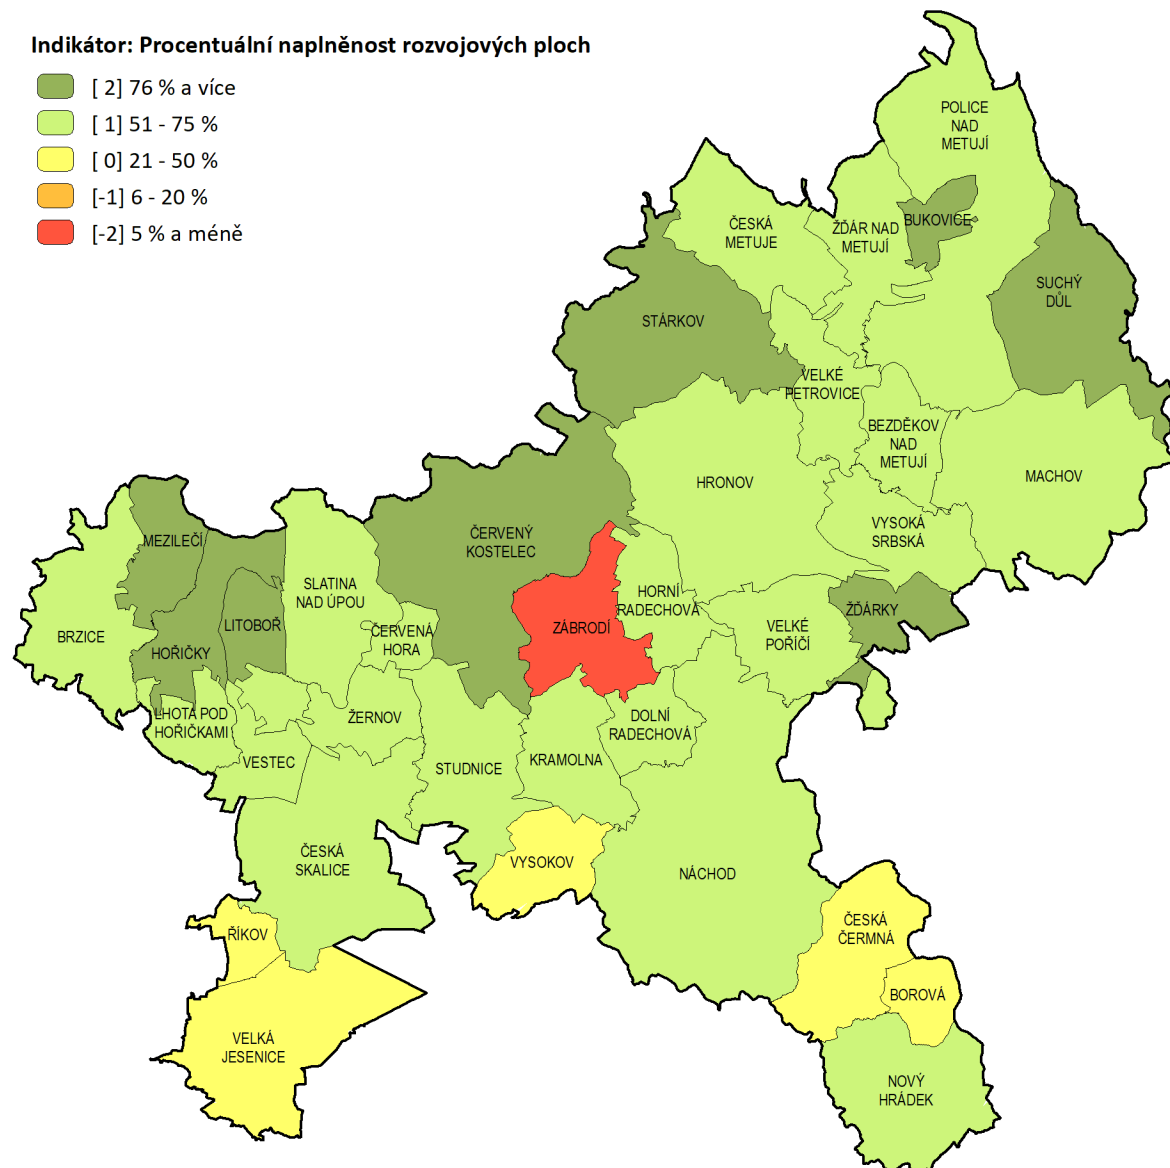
Indikátor: Procentuální naplněnost rozvojových ploch

[ 2] 76 % a více
[ 1] 51 - 75 %
[ 0] 21 - 50 %
[-1] 6 - 20 %
[-2] 5 % a méně

POLICE NAD METUJÍ
ČESKÁ METUJE
ŽĎÁR NAD METUJÍ
BUKOVICE
SUCHÝ DŮL
STÁRKOV
VELKÉ PETROVICE
BEZDĚKOV NAD METUJÍ
HRONOV
MACHOV
VYSOKÁ SRBSKÁ
ČERVENÝ KOSTELEC
MEZILEČÍ
SLATINA NAD ÚPOU
BRZICE
LITOBOŘ
HOŘIČKY
ČERVENÁ HORA
ZÁBRODÍ
HORNÍ RADECHOVÁ
VELKÉ POŘÍČÍ
ŽĎÁRKY
LHOTA POD HOŘIČKAMI
ŽERNOV
VESTEC
STUDNICE
KRAMOLNA
DOLNÍ RADECHOVÁ
ČESKÁ SKALICE
VYSOKOV
NÁCHOD
ŘÍKOV
ČESKÁ ČERMNÁ
BOROVÁ
VELKÁ JESENICE
NOVÝ HRÁDEK